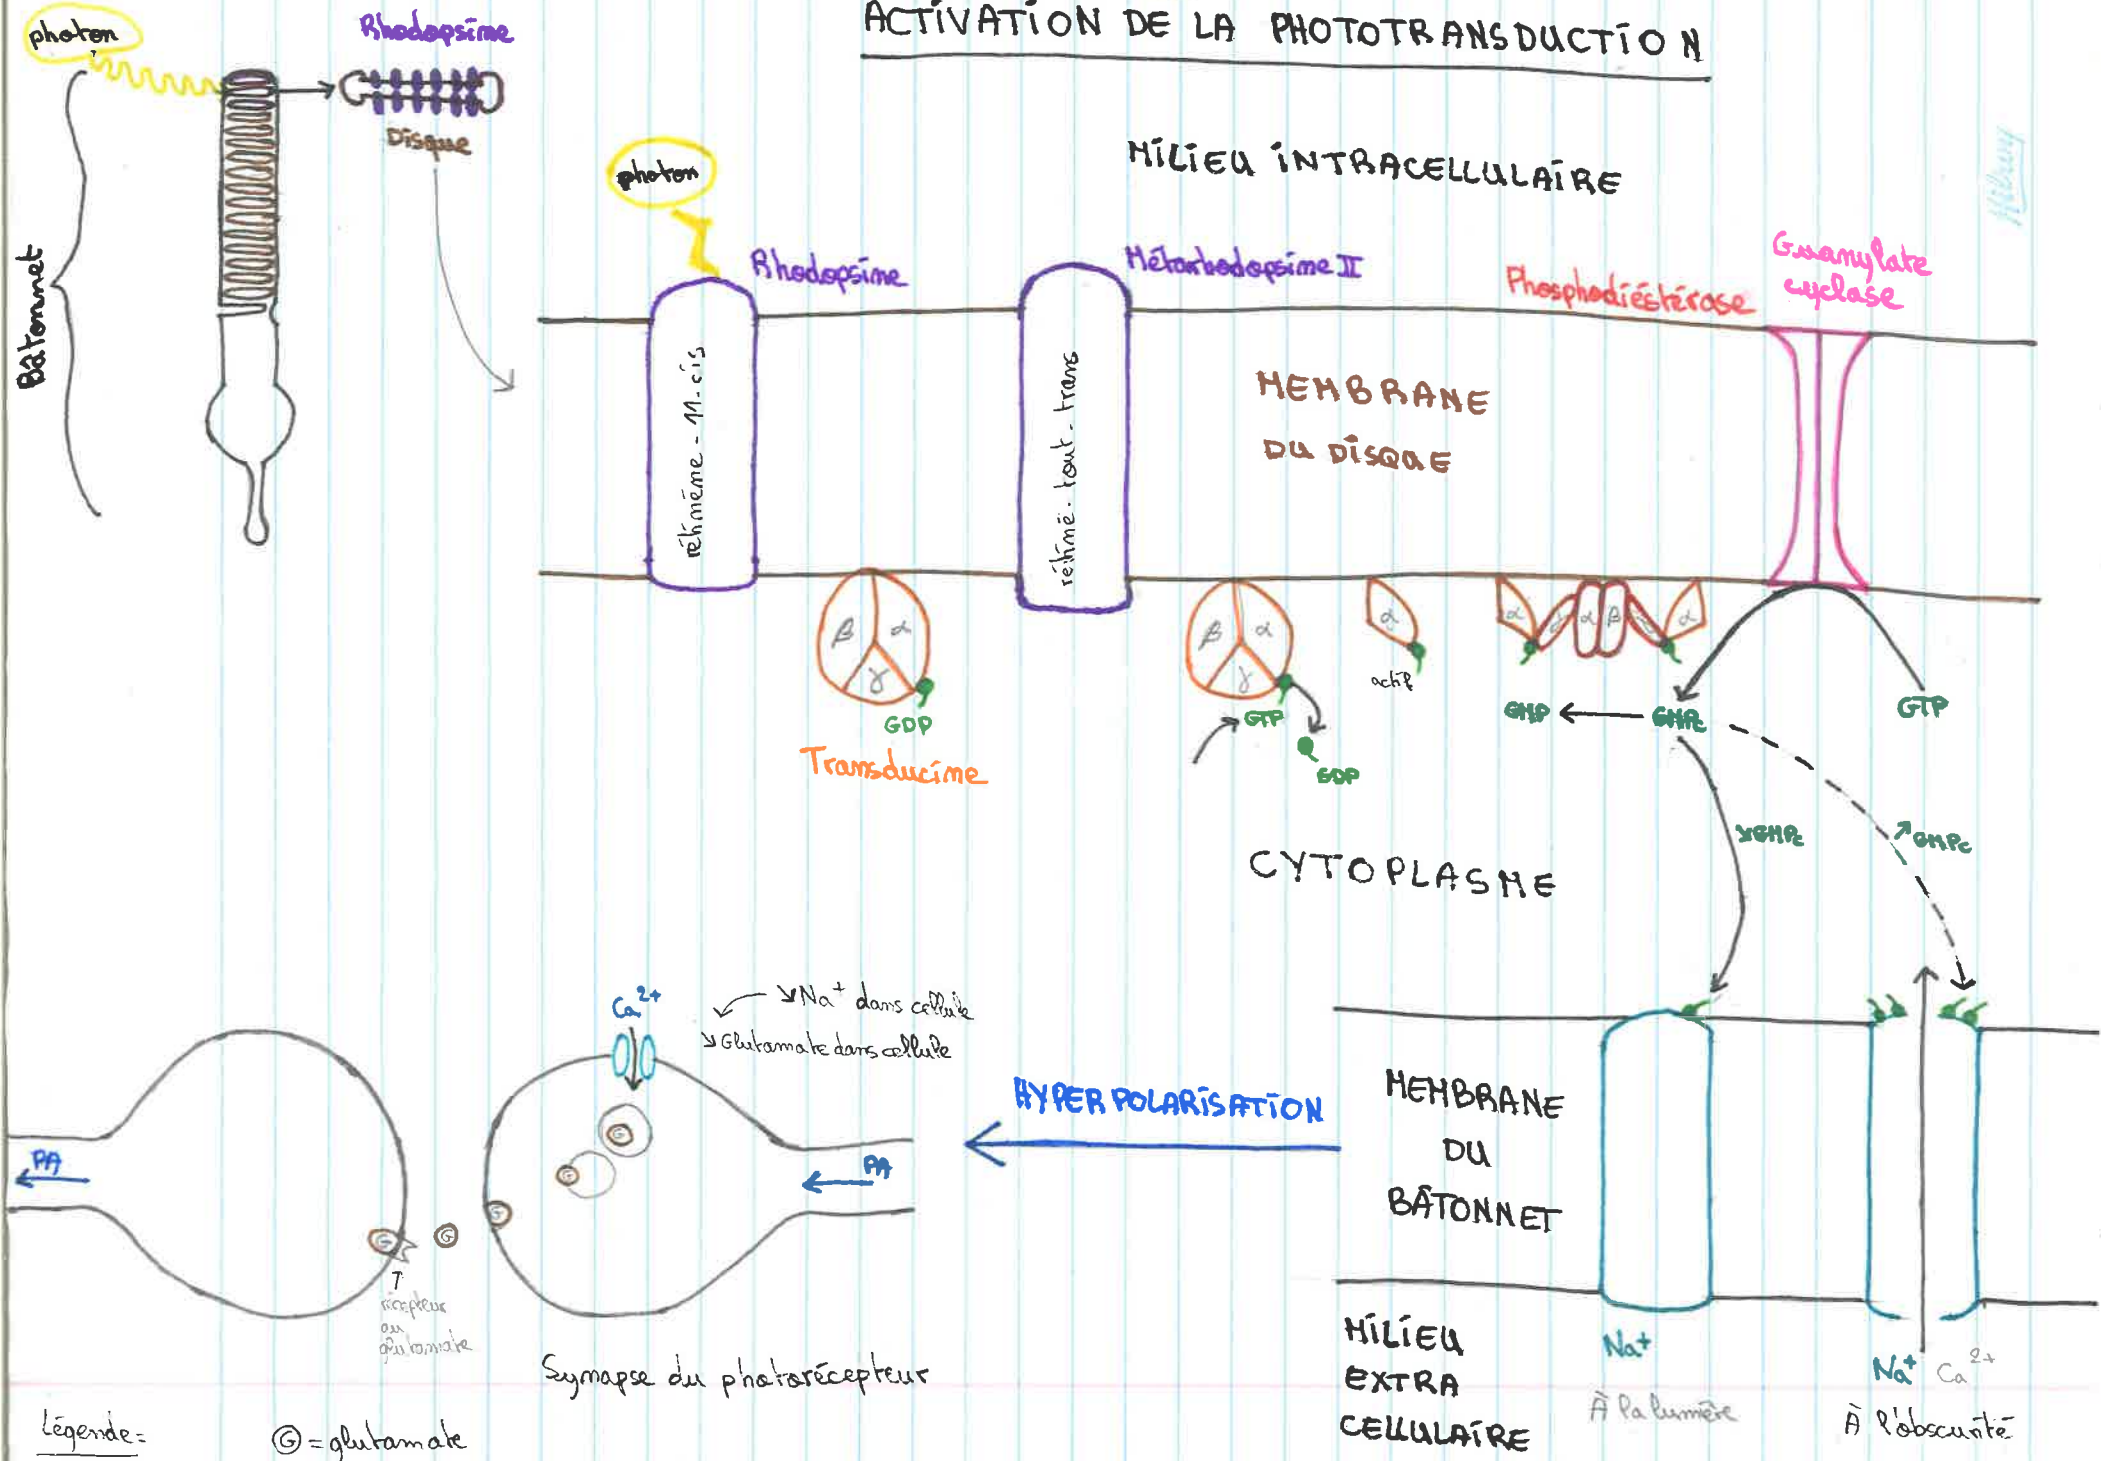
ACTIVATION DE LA PHOTOTRANSDUCTION

photon

Rhodopsine

Disque

Bâtonnet

photon

MILIEU INTRACELLULAIRE

Rhodopsine

Métarhodopsine II

Phosphodiestérase

Guanylate cyclase

rétinène - 11-cis

rétinè - tout - trans

MEMBRANE DU DISQUE

β α γ

GDP

Transducine

β α γ

GTP

GDP

α

actif

α α β β α α

GMP

GMPc

GTP

↘GMPc

↗GMPc

CYTOPLASME

$Ca^{2+}$

↘$Na^+$ dans cellule

↘Glutamate dans cellule

HYPERPOLARISATION

MEMBRANE DU BÂTONNET

PA

PA

G

G

G

G

G

récepteur au glutamate

Synapse du photorécepteur

MILIEU EXTRA CELLULAIRE

$Na^+$

À la lumière

$Na^+$ $Ca^{2+}$

À l'obscurité

Légende :

G = glutamate